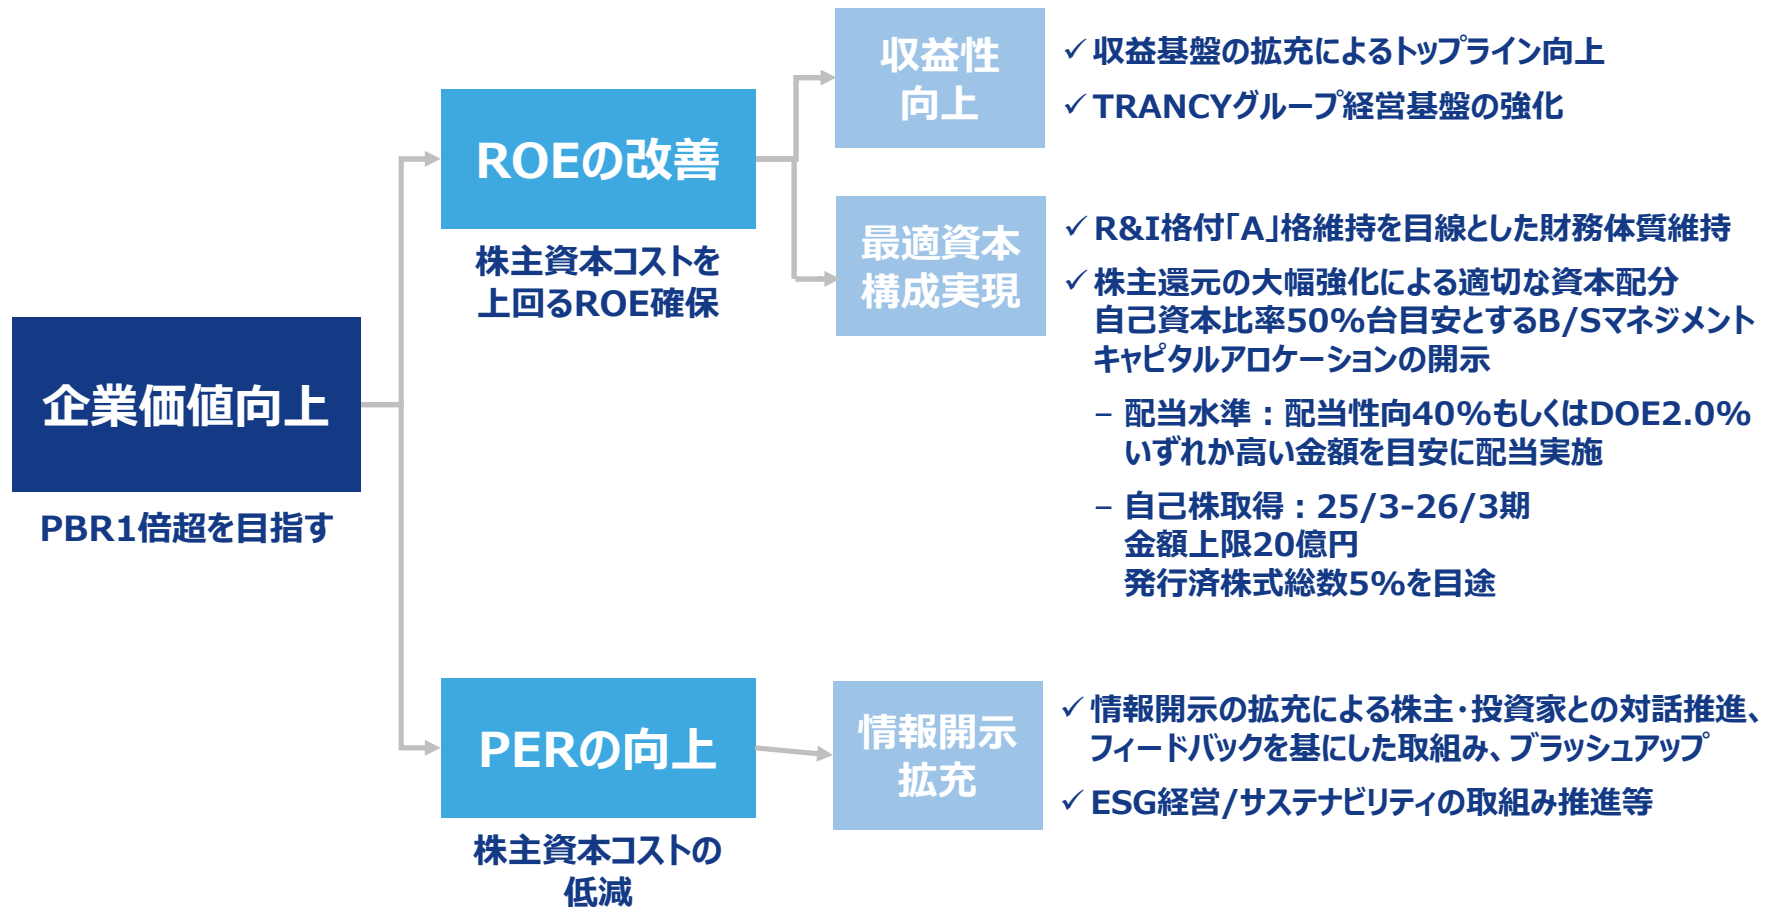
企業価値向上

PBR1倍超を目指す

ROEの改善

株主資本コストを上回るROE確保

収益性向上

✓ 収益基盤の拡充によるトップライン向上

✓ TRANCYグループ経営基盤の強化

最適資本構成実現

✓ R&I格付「A」格維持を目線とした財務体質維持

✓ 株主還元の大幅強化による適切な資本配分
自己資本比率50%台目安とするB/Sマネジメント
キャピタルアロケーションの開示

– 配当水準：配当性向40%もしくはDOE2.0%
いずれか高い金額を目安に配当実施

– 自己株取得：25/3-26/3期
金額上限20億円
発行済株式総数5%を目途

PERの向上

株主資本コストの低減

情報開示拡充

✓ 情報開示の拡充による株主・投資家との対話推進、フィードバックを基にした取組み、ブラッシュアップ

✓ ESG経営/サステナビリティの取組み推進等